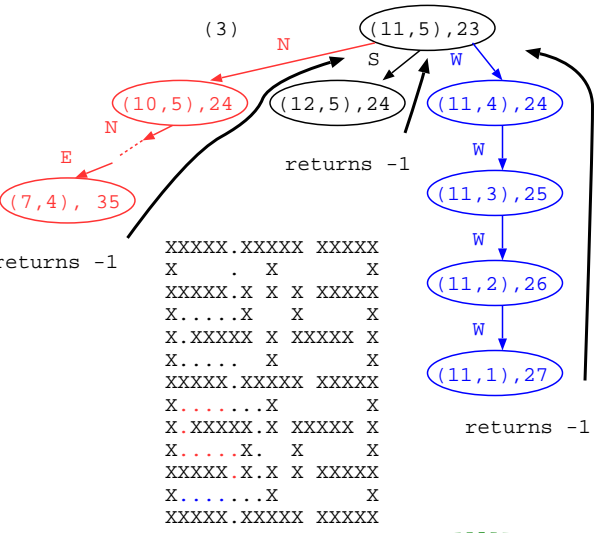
(3)

(11,5),23

N

S

W

(10,5),24

(12,5),24

(11,4),24

N

E

W

returns -1

(7,4), 35

(11,3),25

returns -1

W

XXXXX.XXXXX XXXXX
X    .  X       X
XXXXX.X X X XXXXX
X.....X   X     X
X.XXXXX X XXXXX X
X.....  X       X
XXXXX.XXXXX XXXXX
X.......X       X
X.XXXXX.X XXXXX X
X.....X.  X     X
XXXXX.X.X X XXXXX
X.......X       X
XXXXX.XXXXX XXXXX

(11,2),26

W

(11,1),27

returns -1